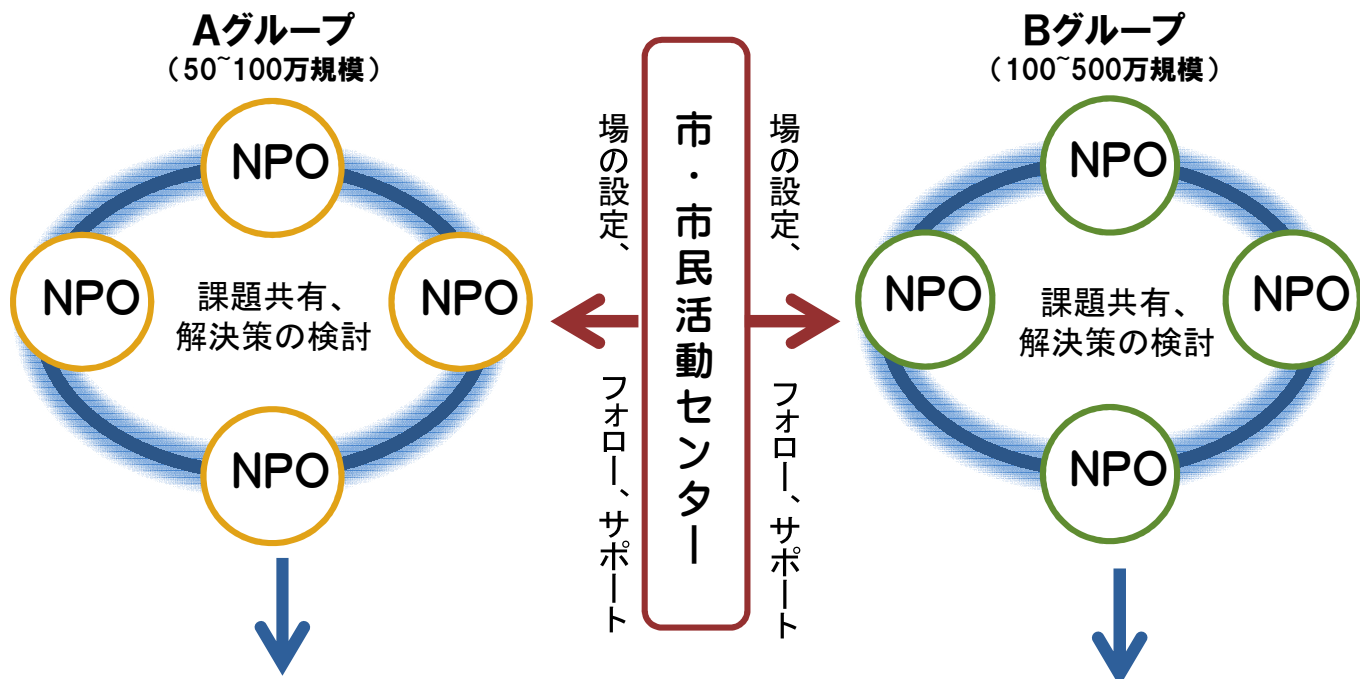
Aグループ
（50~100万規模）

NPO
NPO
課題共有、
解決策の検討
NPO
NPO

場の設定、
フォロー、サポート

市・市民活動センター

場の設定、
フォロー、サポート

Bグループ
（100~500万規模）

NPO
NPO
課題共有、
解決策の検討
NPO
NPO